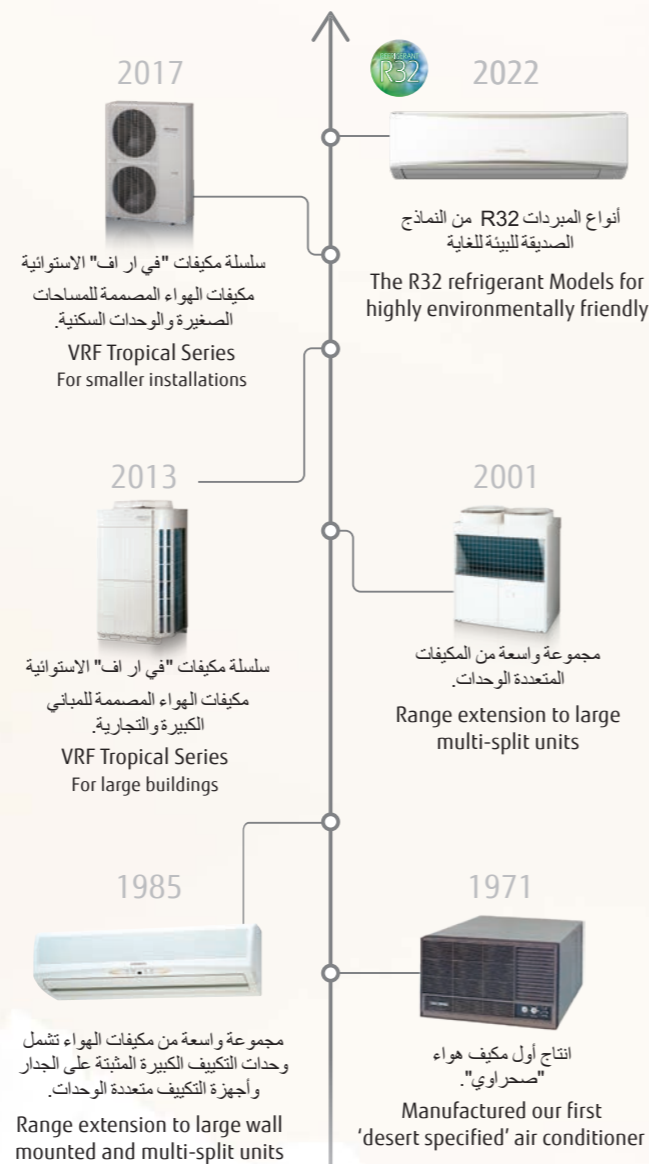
2017

سلسلة مكيفات "في ار اف" الاستوائية مكيفات الهواء المصممة للمساحات الصغيرة والوحدات السكنية.

VRF Tropical Series
For smaller installations

REFRIGERANT R32

2022

أنواع المبردات R32 من النماذج الصديقة للبيئة للغاية

The R32 refrigerant Models for highly environmentally friendly

2013

سلسلة مكيفات "في ار اف" الاستوائية مكيفات الهواء المصممة للمباني الكبيرة والتجارية.

VRF Tropical Series
For large buildings

2001

مجموعة واسعة من المكيفات المتعددة الوحدات.

Range extension to large multi-split units

1985

مجموعة واسعة من مكيفات الهواء تشمل وحدات التكييف الكبيرة المثبتة على الجدار وأجهزة التكييف متعددة الوحدات.

Range extension to large wall mounted and multi-split units

1971

انتاج أول مكيف هواء "صحراوي".

Manufactured our first 'desert specified' air conditioner